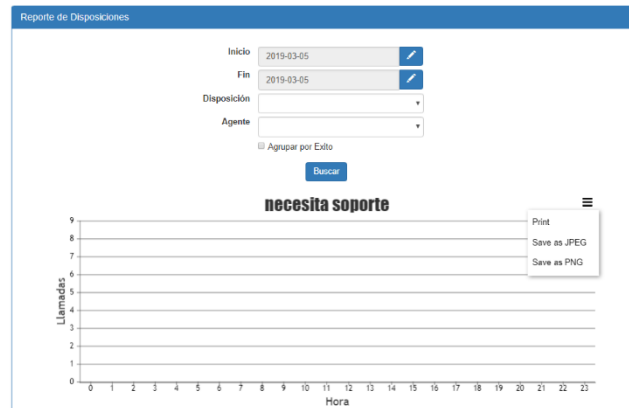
Reporte de Disposiciones

Inicio 2019-03-05
Fin 2019-03-05
Disposición
Agente
Agrupar por Exito
Buscar

necesita soporte

Print
Save as JPEG
Save as PNG

Llamadas
9
8
7
6
5
4
3
2
1
0

0 1 2 3 4 5 6 7 8 9 10 11 12 13 14 15 16 17 18 19 20 21 22 23
Hora